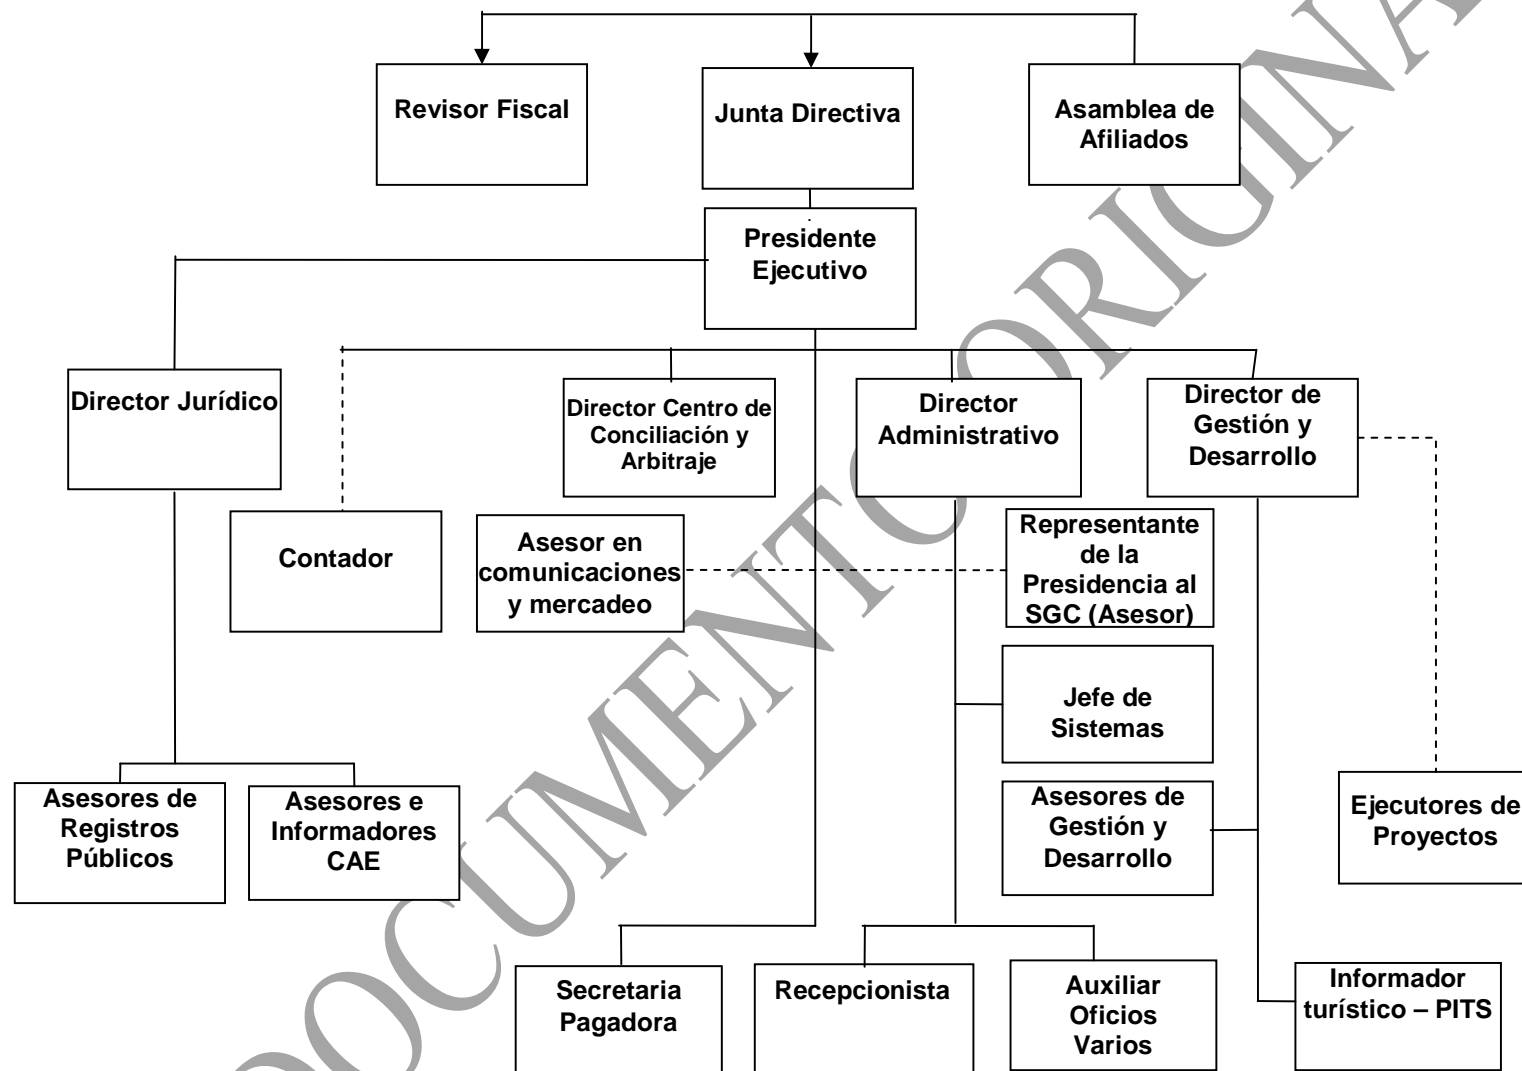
Revisor Fiscal

Junta Directiva

Asamblea de Afiliados

Presidente Ejecutivo

Director Jurídico

Director Centro de Conciliación y Arbitraje

Director Administrativo

Director de Gestión y Desarrollo

Contador

Asesor en comunicaciones y mercadeo

Representante de la Presidencia al SGC (Asesor)

Jefe de Sistemas

Asesores de Gestión y Desarrollo

Ejecutores de Proyectos

Asesores de Registros Públicos

Asesores e Informadores CAE

Secretaria Pagadora

Recepcionista

Auxiliar Oficios Varios

Informador turístico – PITS

DOCUMENTO ORIGINAL